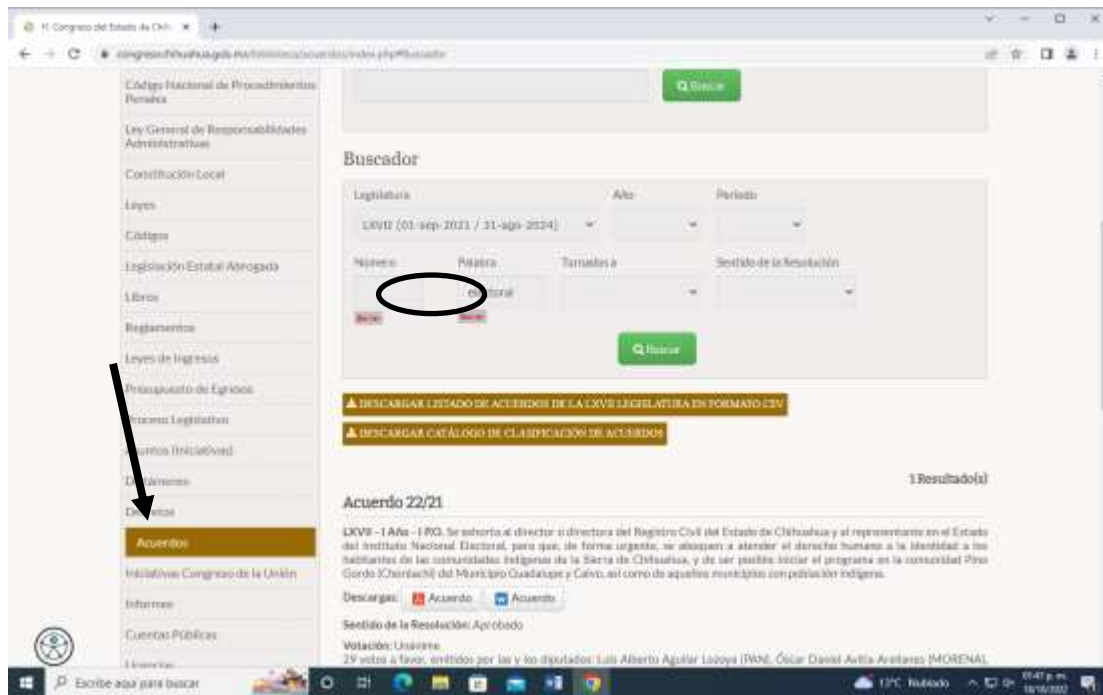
H. Congreso del Estado de Chih ×

congresochihuahua.gob.mx/biblioteca/acuerdos/index.php#buscador

Código Nacional de Procedimientos Penales

Ley General de Responsabilidades Administrativas

Constitución Local

Leyes

Códigos

Legislación Estatal Abrogada

Libros

Reglamentos

Leyes de Ingresos

Presupuesto de Egresos

Proceso Legislativo

Asuntos (Iniciativas)

Dictámenes

Decretos

Acuerdos

Iniciativas Congreso de la Unión

Informes

Cuentas Públicas

Licencias

Buscar

Buscador

Legislatura

LXVII (01-sep-2021 / 31-ago-2024)

Año

Periodo

Número

Palabra

Electoral

Turnados a

Sentido de la Resolución

Borrar

Borrar

Buscar

DESCARGAR LISTADO DE ACUERDOS DE LA LXVII LEGISLATURA EN FORMATO CSV

DESCARGAR CATÁLOGO DE CLASIFICACIÓN DE ACUERDOS

1 Resultado(s)

Acuerdo 22/21

LXVII - I Año - I P.O. Se exhorta al director o directora del Registro Civil del Estado de Chihuahua y al representante en el Estado del Instituto Nacional Electoral, para que, de forma urgente, se aboquen a atender el derecho humano a la identidad a los habitantes de las comunidades indígenas de la Sierra de Chihuahua, y de ser posible iniciar el programa en la comunidad Pino Gordo (Choréachi) del Municipio Guadalupe y Calvo, así como de aquellos municipios con población indígena.

Descargas: Acuerdo Acuerdo

Sentido de la Resolución: Aprobado

Votación: Unánime
29 votos a favor, emitidos por las y los diputados: Luis Alberto Aguilar Lozoya (PAN), Óscar Daniel Avitia Arellanes (MORENA),

Escribe aquí para buscar

13°C Nublado

01:47 p. m.
18/10/2022